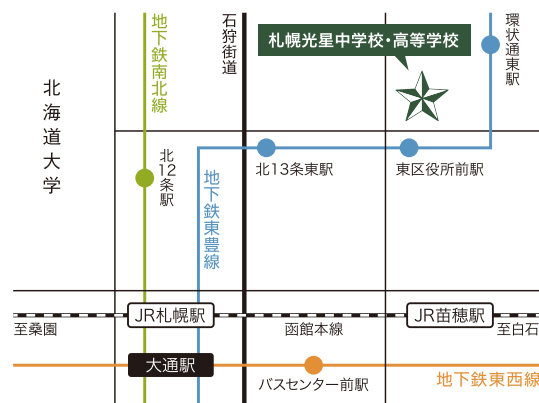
札幌光星中学校・高等学校

北海道大学

地下鉄南北線

石狩街道

環状通東駅

北12条駅

地下鉄東豊線

北13条東駅

東区役所前駅

JR札幌駅

JR苗穂駅

至桑園

函館本線

至白石

大通駅

バスセンター前駅

地下鉄東西線